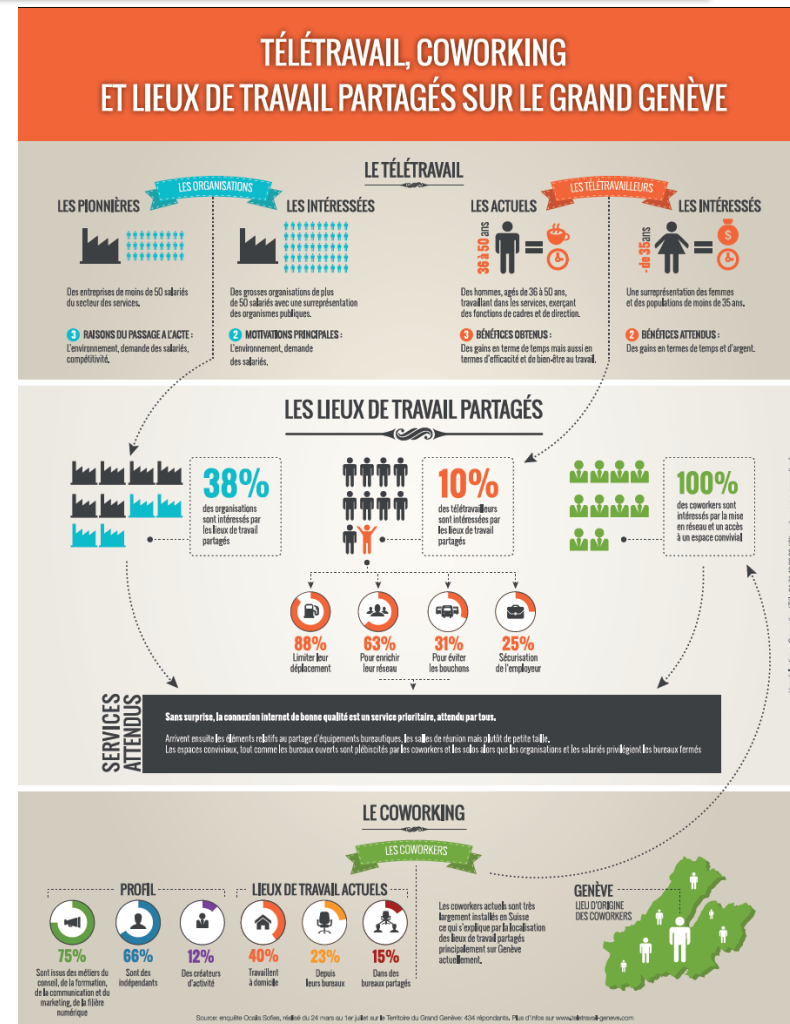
TÉLÉTRAVAIL, COWORKING
ET LIEUX DE TRAVAIL PARTAGÉS SUR LE GRAND GENÈVE

LE TÉLÉTRAVAIL

LES ORGANISATIONS

LES PIONNIÈRES

Des entreprises de moins de 50 salariés du secteur des services.

3 RAISONS DU PASSAGE À L'ACTE :
L'environnement, demande des salariés, compétitivité.

LES INTÉRESSÉES

Des grosses organisations de plus de 50 salariés avec une surreprésentation des organismes publics.

2 MOTIVATIONS PRINCIPALES :
L'environnement, demande des salariés.

LES TÉLÉTRAVAILLEURS

LES ACTUELS

36 à 50 ans

Des hommes, agés de 36 à 50 ans, travaillant dans les services, exerçant des fonctions de cadres et de direction.

3 BÉNÉFICES OBTENUS :
Des gains en terme de temps mais aussi en termes d'efficacité et de bien-être au travail.

LES INTÉRESSÉS

- de 35 ans

Une surreprésentation des femmes et des populations de moins de 35 ans.

2 BÉNÉFICES ATTENDUS :
Des gains en termes de temps et d'argent.

LES LIEUX DE TRAVAIL PARTAGÉS

38%
des organisations sont intéressés par les lieux de travail partagés

10%
des télétravailleurs sont intéressées par les lieux de travail partagés

100%
des coworkers sont intéressés par la mise en réseau et un accès à un espace convivial

88%
Limiter leur déplacement

63%
Pour enrichir leur réseau

31%
Pour éviter les bouchons

25%
Sécurisation de l'employeur

SERVICES ATTENDUS

Sans surprise, la connexion internet de bonne qualité est un service prioritaire, attendu par tous.

Arrivent ensuite les éléments relatifs au partage d'équipements bureautiques, les salles de réunion mais plutôt de petite taille.
Les espaces conviviaux, tout comme les bureaux ouverts sont plébiscités par les coworkers et les solos alors que les organisations et les salariés privilégient les bureaux fermés

LE COWORKING

LES COWORKERS

PROFIL

75%
Sont issus des métiers du conseil, de la formation, de la communication et du marketing, de la filière numérique

66%
Sont des indépendants

12%
Des créateurs d'activité

LIEUX DE TRAVAIL ACTUELS

40%
Travaillent à domicile

23%
Depuis leurs bureaux

15%
Dans des bureaux partagés

Les coworkers actuels sont très largement installés en Suisse ce qui s'explique par la localisation des lieux de travail partagés principalement sur Genève actuellement.

GENÈVE
LIEU D'ORIGINE DES COWORKERS

Source: enquête Ocalis Sofies, réalisé du 24 mars au 1er juillet sur le Territoire du Grand Genève: 434 répondants. Plus d'infos sur www.teletravail-geneve.com